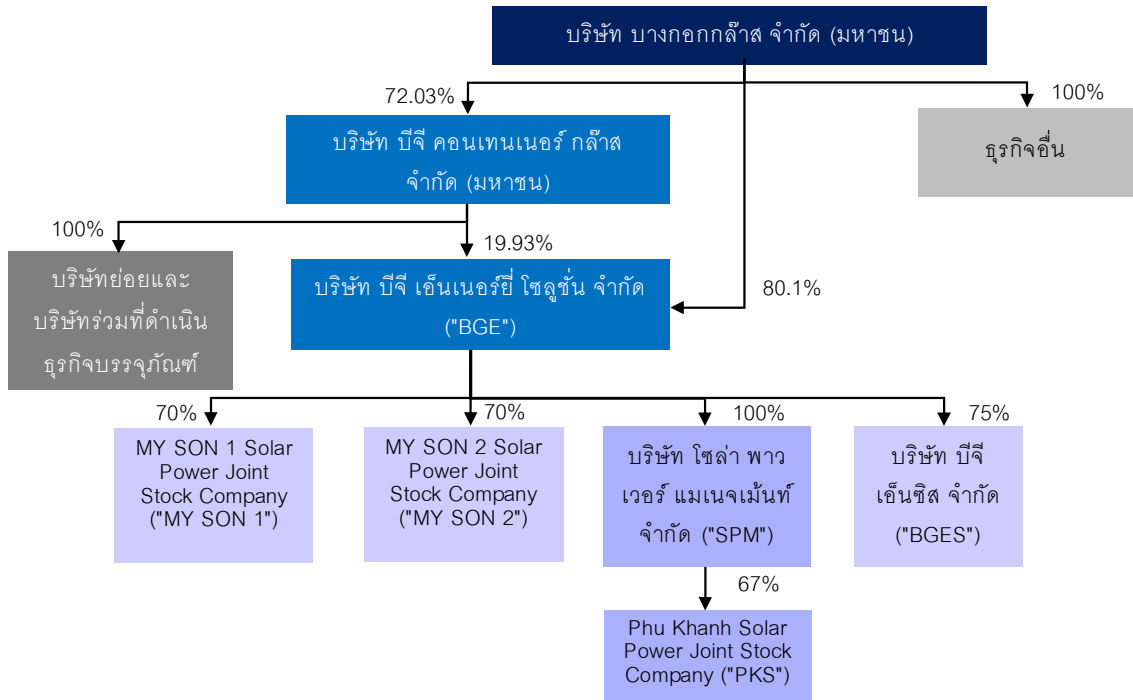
บริษัท บางกอกกล๊าส จำกัด (มหาชน)

72.03%

100%

บริษัท บีจี คอนเทนเนอร์ กล๊าส จำกัด (มหาชน)

ธุรกิจอื่น

100%

19.93%

บริษัทย่อยและบริษัทร่วมที่ดำเนินธุรกิจบรรจุภัณฑ์

บริษัท บีจี เอ็นเนอร์ยี่ โซลูชั่น จำกัด ("BGE")

80.1%

70%

70%

100%

75%

MY SON 1 Solar Power Joint Stock Company ("MY SON 1")

MY SON 2 Solar Power Joint Stock Company ("MY SON 2")

บริษัท โซล่า พาวเวอร์ แมเนจเม้นท์ จำกัด ("SPM")

บริษัท บีจี เอ็นซิส จำกัด ("BGES")

67%

Phu Khanh Solar Power Joint Stock Company ("PKS")